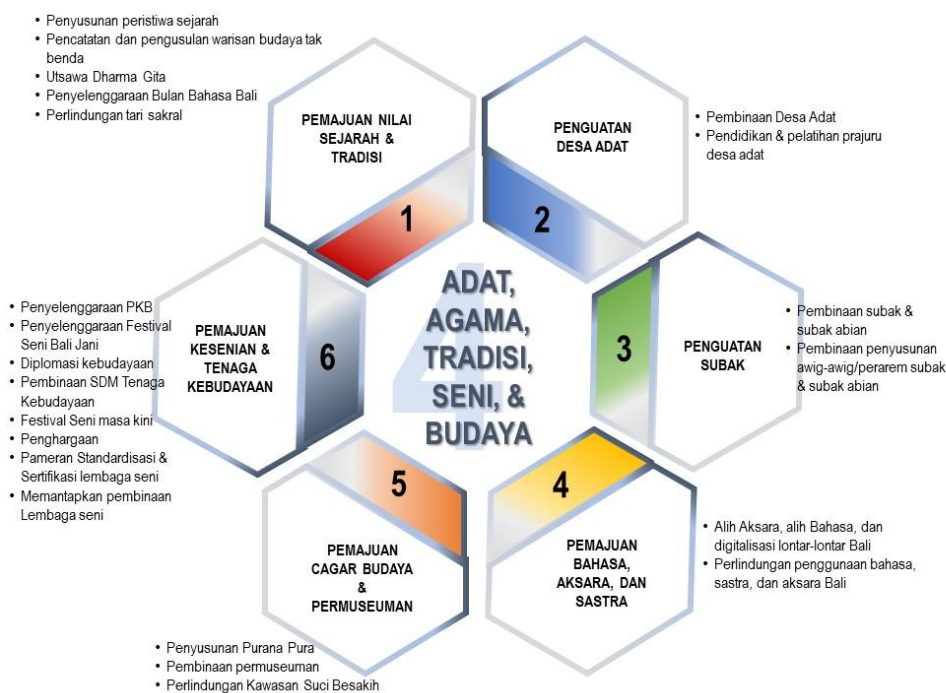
• Penyusunan peristiwa sejarah
• Pencatatan dan pengusulan warisan budaya tak benda
• Utsawa Dharma Gita
• Penyelenggaraan Bulan Bahasa Bali
• Perlindungan tari sakral

PEMAJUAN NILAI SEJARAH & TRADISI

1

PENGUATAN DESA ADAT

2

• Pembinaan Desa Adat
• Pendidikan & pelatihan prajuru desa adat

• Penyelenggaraan PKB
• Penyelenggaraan Festival Seni Bali Jani
• Diplomasi kebudayaan
• Pembinaan SDM Tenaga Kebudayaan
• Festival Seni masa kini
• Penghargaan
• Pameran Standardisasi & Sertifikasi lembaga seni
• Memantapkan pembinaan Lembaga seni

PEMAJUAN KESENIAN & TENAGA KEBUDAYAAN

6

4

ADAT, AGAMA, TRADISI, SENI, & BUDAYA

3

PENGUATAN SUBAK

• Pembinaan subak & subak abian
• Pembinaan penyusunan awig-awig/perarem subak & subak abian

5

PEMAJUAN CAGAR BUDAYA & PERMUSEUMAN

4

PEMAJUAN BAHASA, AKSARA, DAN SASTRA

• Alih Aksara, alih Bahasa, dan digitalisasi lontar-lontar Bali
• Perlindungan penggunaan bahasa, sastra, dan aksara Bali

• Penyusunan Purana Pura
• Pembinaan permuseuman
• Perlindungan Kawasan Suci Besakih